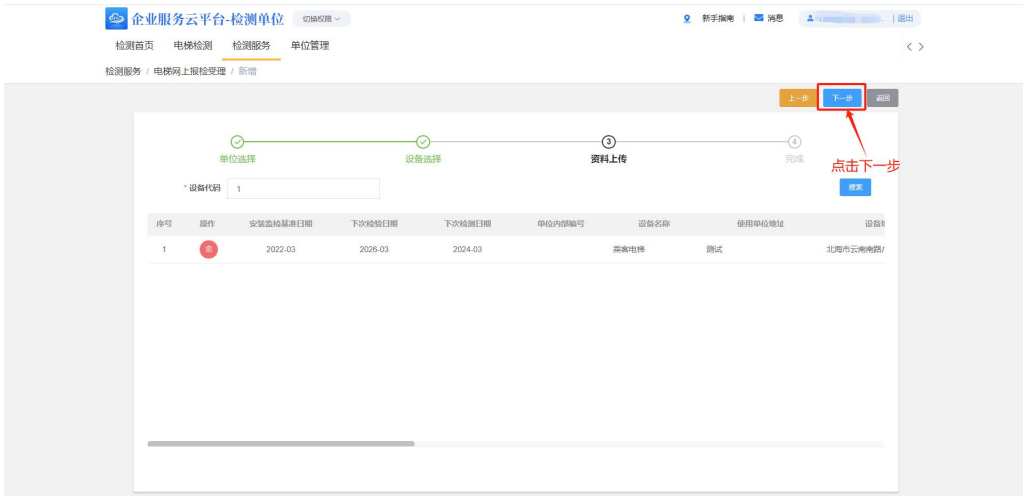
企业服务云平台-检测单位 切换权限

新手指南 | 消息 | 退出

检测首页 电梯检测 检测服务 单位管理

检测服务 / 电梯网上报检受理 / 新增

上一步 下一步 返回

单位选择 设备选择 ③ 资料上传 ④ 完成

点击下一步

* 设备代码 1

搜索

| 序号 | 操作 | 安装监检基准日期 | 下次检验日期 | 下次检测日期 | 单位内部编号 | 设备名称 | 使用单位地址 | 设备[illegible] |
|---|---|---|---|---|---|---|---|---|
| 1 | 🗑 | 2022-03 | 2026-03 | 2024-03 | | 乘客电梯 | 测试 | 北海市云南南路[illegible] |